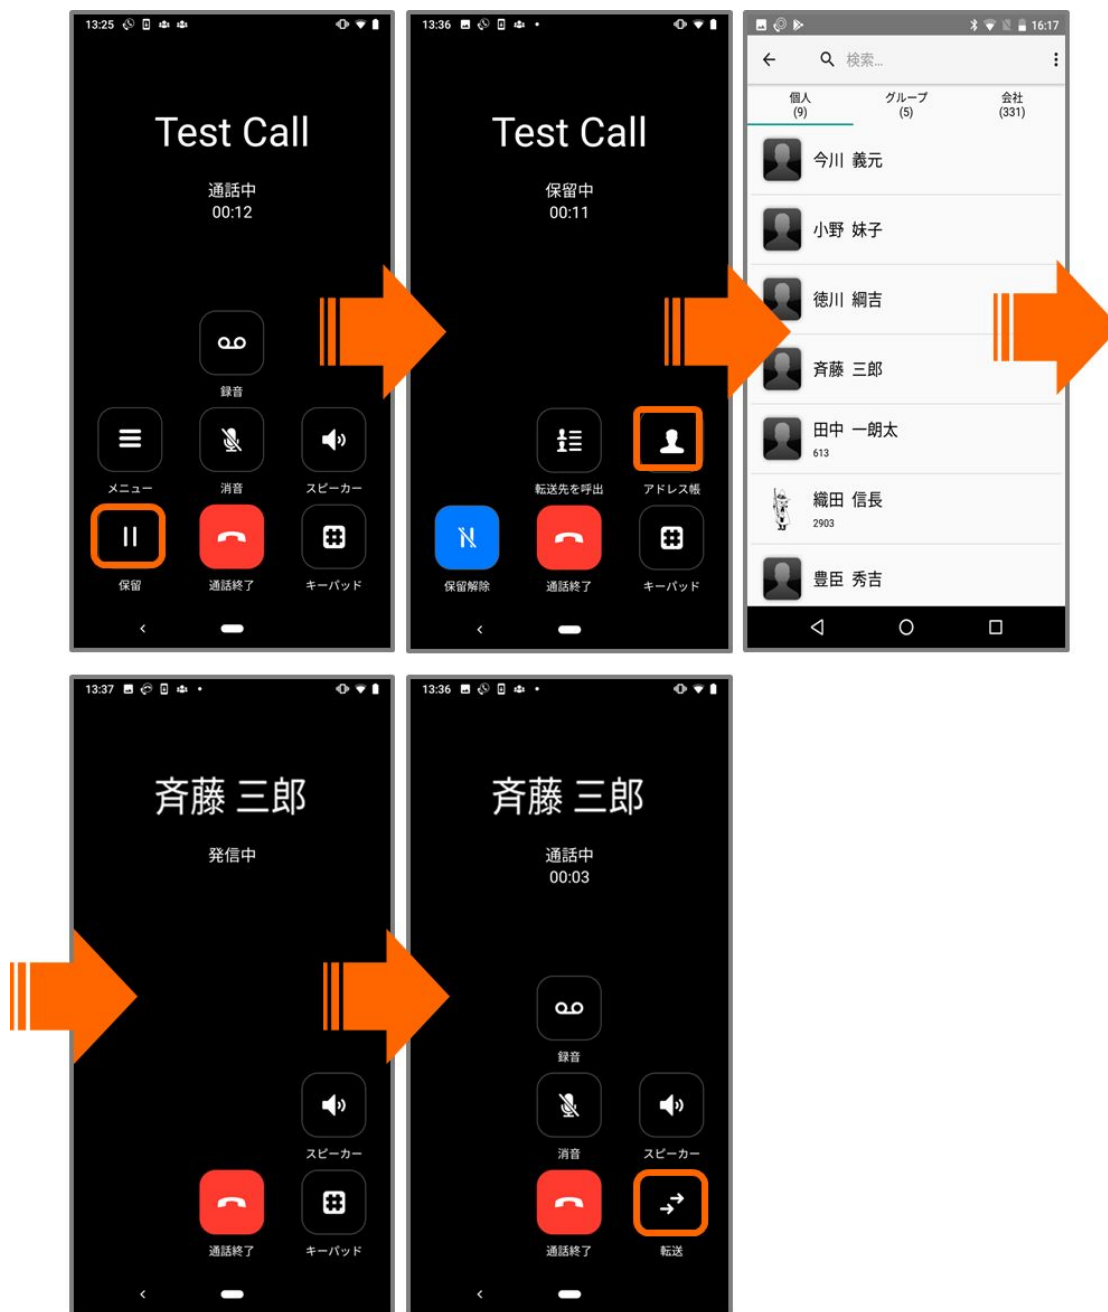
13:25

Test Call

通話中
00:12

録音

メニュー

消音

スピーカー

保留

通話終了

キーパッド

13:36

Test Call

保留中
00:11

転送先を呼出

アドレス帳

保留解除

通話終了

キーパッド

16:17

検索...

個人
(9)

グループ
(5)

会社
(331)

今川 義元

小野 妹子

徳川 綱吉

斉藤 三郎

田中 一朗太
613

織田 信長
2903

豊臣 秀吉

13:37

斉藤 三郎

発信中

スピーカー

通話終了

キーパッド

13:36

斉藤 三郎

通話中
00:03

録音

消音

スピーカー

通話終了

転送